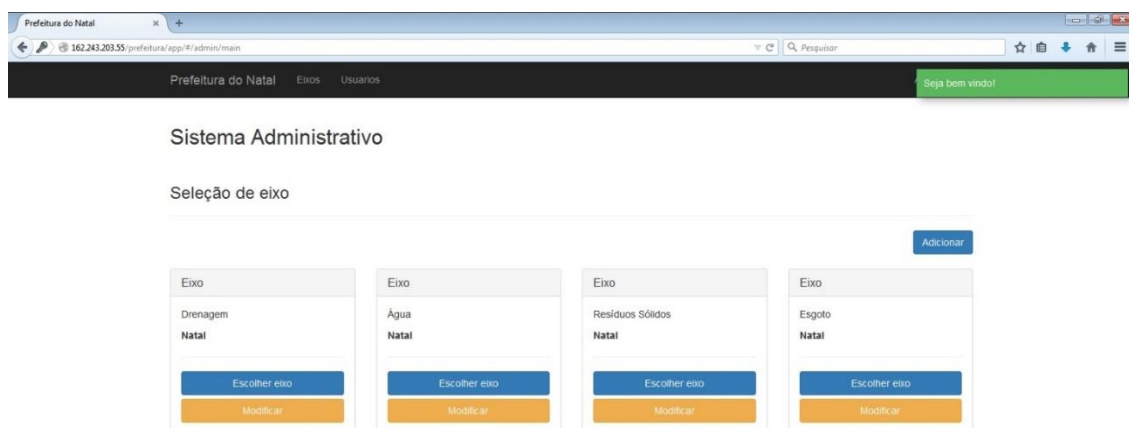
Prefeitura do Natal ×  +

162.243.203.55/prefeitura/app/#/admin/main

Pesquisar

Prefeitura do Natal  Eixos  Usuarios

Seja bem vindo!

Sistema Administrativo

Seleção de eixo

Adicionar

Eixo

Drenagem

Natal

Escolher eixo

Modificar

Eixo

Água

Natal

Escolher eixo

Modificar

Eixo

Resíduos Sólidos

Natal

Escolher eixo

Modificar

Eixo

Esgoto

Natal

Escolher eixo

Modificar